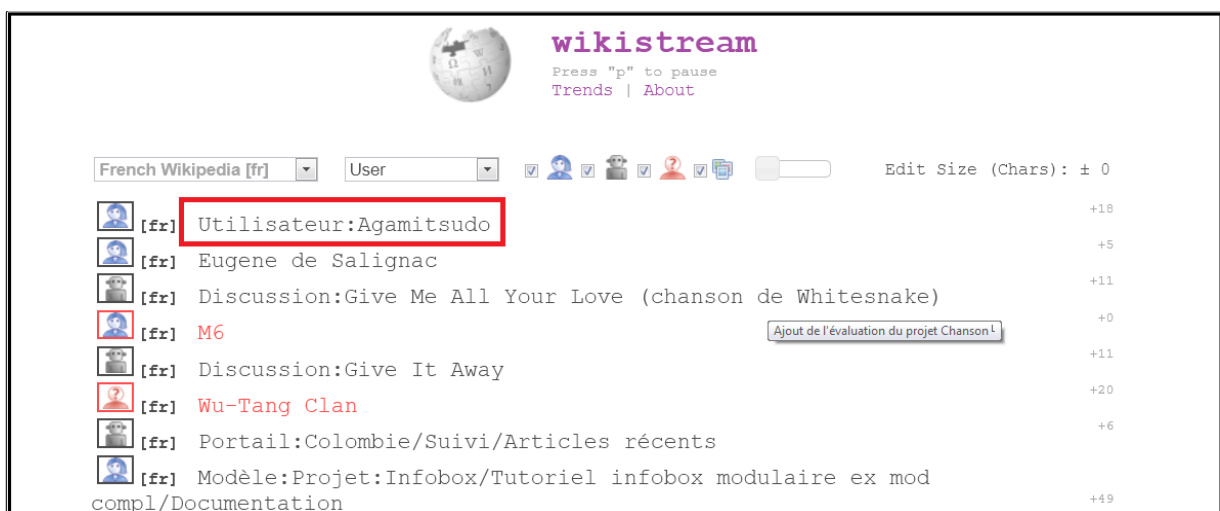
wikistream

Press "p" to pause

Trends | About

French Wikipedia [fr] User Edit Size (Chars): ± 0

[fr] Utilisateur:Agamitsudo +18

[fr] Eugene de Salignac +5

[fr] Discussion:Give Me All Your Love (chanson de Whitesnake) +11

[fr] M6 +0

Ajout de l'évaluation du projet Chanson

[fr] Discussion:Give It Away +11

[fr] Wu-Tang Clan +20

[fr] Portail:Colombie/Suivi/Articles récents +6

[fr] Modèle:Projet:Infobox/Tutoriel infobox modulaire ex mod compl/Documentation +49